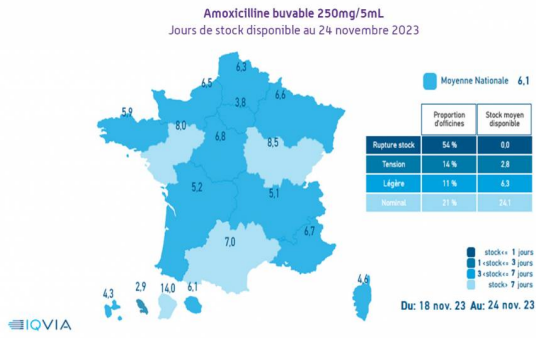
Amoxicilline buvable 250mg/5mL
Jours de stock disponible au 24 novembre 2023

Moyenne Nationale 6,1

|  | Proportion d'officines | Stock moyen disponible |
|---|---|---|
| Rupture stock | 54 % | 0,0 |
| Tension | 14 % | 2,8 |
| Légère | 11 % | 6,3 |
| Nominal | 21 % | 24,1 |

stock< 1 jours
1 <stock< 3 jours
3 <stock< 7 jours
stock> 7 jours

6,3
6,5
3,8
6,6
5,9
8,0
6,8
8,5
5,2
5,1
6,7
7,0
4,6
4,3
2,9
14,0
6,1

Du: 18 nov. 23 Au: 24 nov. 23

IQVIA